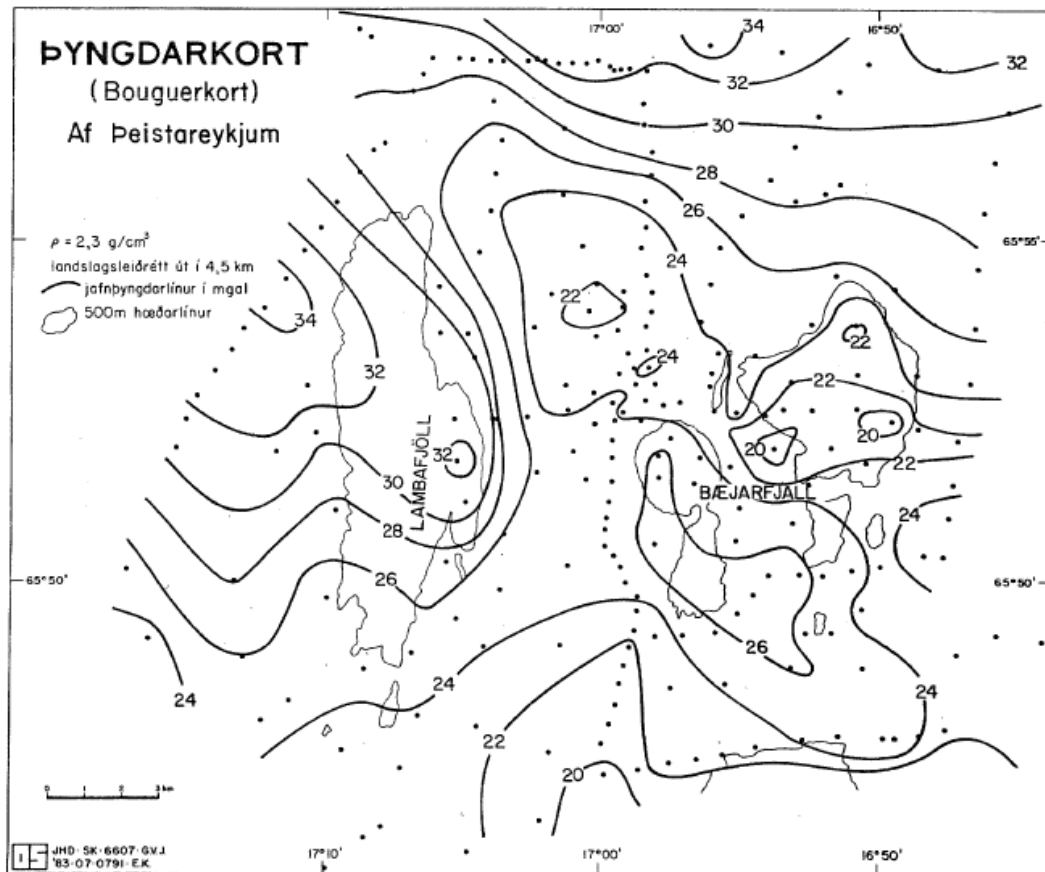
ÞYNGDARKORT
(Bouguerkort)
Af Þeistareykjum

$\rho = 2,3$ g/cm$^3$
landslagsleiðrétt út í 4,5 km
jafnþyngdarlínur í mgal
500m hæðarlínur

17°00'
16°50'
65°55'
65°50'
65°50'

34
32
32
30
28
26
24
22
24
22
22
20
20
22
34
32
32
30
28
26
24
24
26
24
24
22
20

LAMBAFJÖLL
BÆJARFJALL

0 1 2 3 km

JHD · SK · 6607 · G.V.J
'83 · 07 · 0791 · E.K.

17°10'
17°00'
16°50'